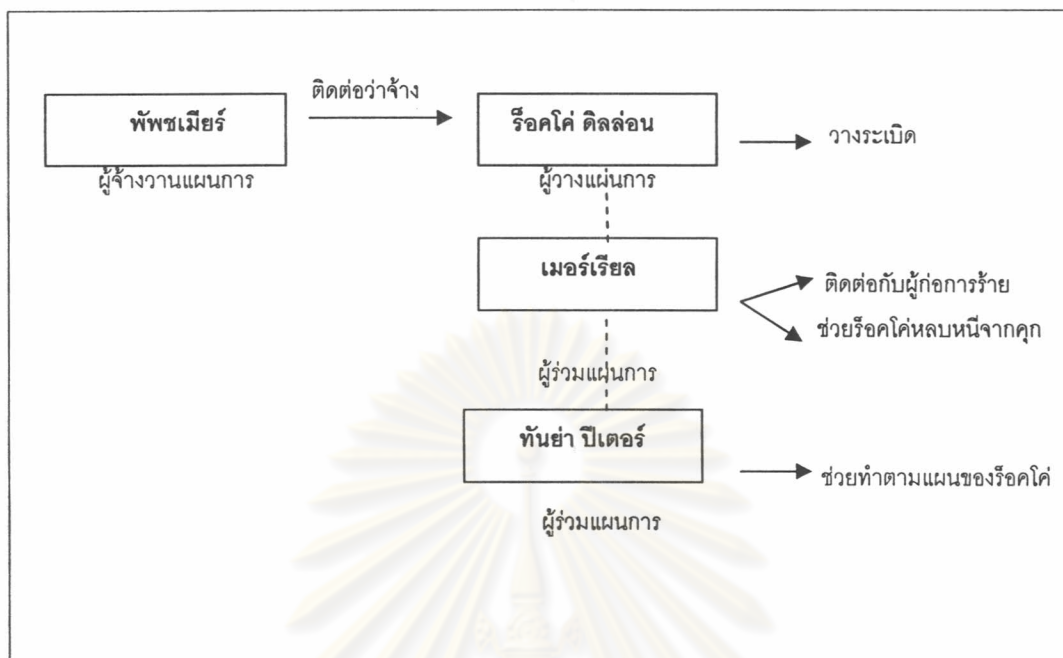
พัพชเมียร์

ผู้จ้างวานแผนการ

ติดต่อว่าจ้าง

ร็อคโค่ ดิลล่อน

ผู้วางแผนการ

วางระเบิด

เมอร์เรียล

ติดต่อกับผู้ก่อการร้าย

ช่วยร็อคโค่หลบหนีจากคุก

ผู้ร่วมแผนการ

ทันย่า ปีเตอร์

ช่วยทำตามแผนของร็อคโค่

ผู้ร่วมแผนการ